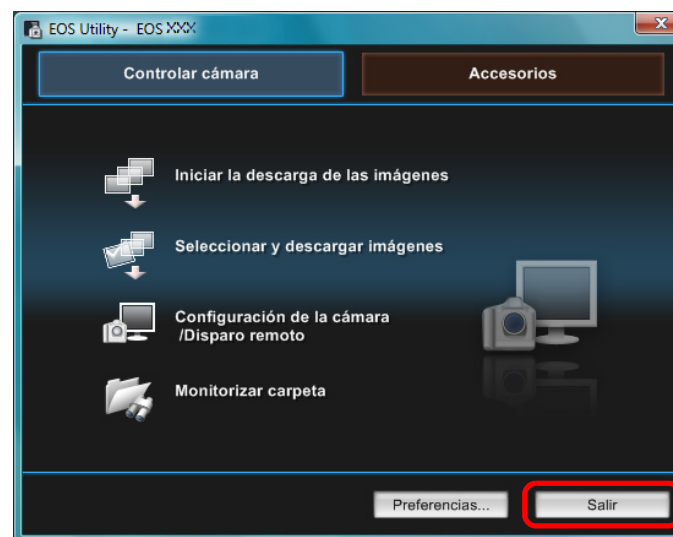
EOS Utility - EOS XXX

Controlar cámara

Accesorios

Iniciar la descarga de las imágenes

Seleccionar y descargar imágenes

Configuración de la cámara /Disparo remoto

Monitorizar carpeta

Preferencias...

Salir